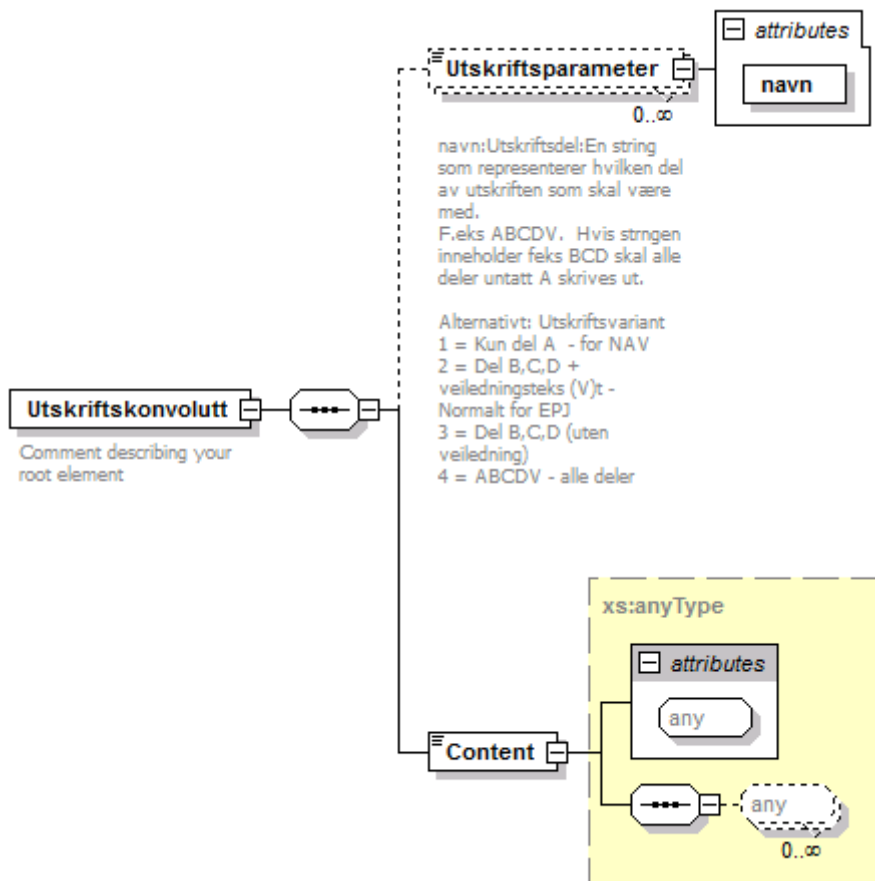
attributes

navn

Utskriftsparameter

0..∞

navn:Utskriftsdel:En string som representerer hvilken del av utskriften som skal være med.
F.eks ABCDV. Hvis strngen inneholder feks BCD skal alle deler untatt A skrives ut.

Alternativt: Utskriftsvariant
1 = Kun del A - for NAV
2 = Del B,C,D + veiledningsteks (V)t - Normalt for EPJ
3 = Del B,C,D (uten veiledning)
4 = ABCDV - alle deler

Utskriftskonvolutt

Comment describing your root element

xs:anyType

attributes

any

Content

any

0..∞